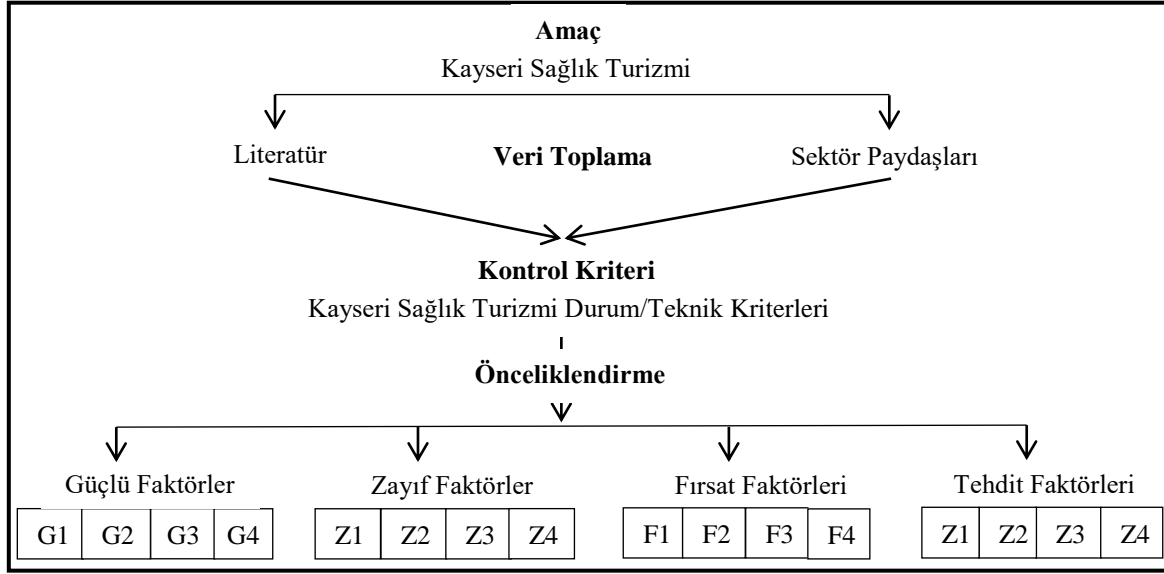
**Amaç**
Kayseri Sağlık Turizmi

Literatür **Veri Toplama** Sektör Paydaşları

**Kontrol Kriteri**
Kayseri Sağlık Turizmi Durum/Teknik Kriterleri

**Önceliklendirme**

Güçlü Faktörler

| G1 | G2 | G3 | G4 |
|---|---|---|---|

Zayıf Faktörler

| Z1 | Z2 | Z3 | Z4 |
|---|---|---|---|

Fırsat Faktörleri

| F1 | F2 | F3 | F4 |
|---|---|---|---|

Tehdit Faktörleri

| Z1 | Z2 | Z3 | Z4 |
|---|---|---|---|